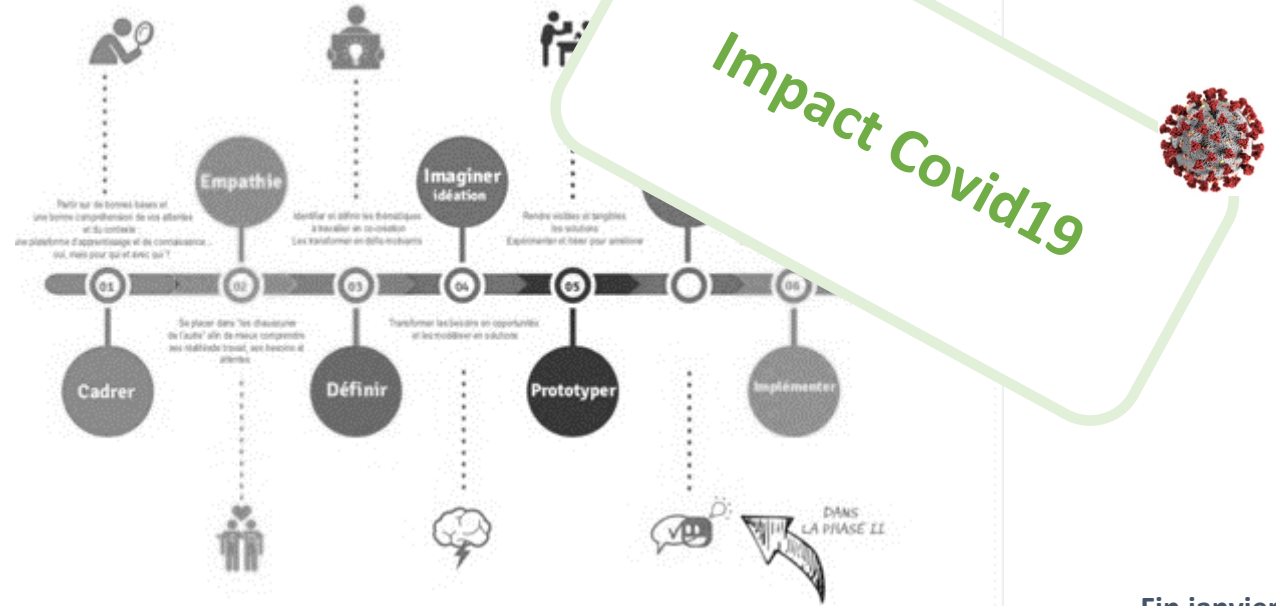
Impact Covid19

Empathie

Imaginer idéation

Partir sur de bonnes bases et une bonne compréhension de vos attentes et du contexte : une plateforme d'apprentissage et de connaissance... oui, mais pour qui et avec qui ?

Identifier et définir les thématiques à travailler en co-création. Les transformer en défis motivants

Rendre visibles et tangibles les solutions. Expérimenter et itérer pour améliorer

01

02

03

04

05

06

Se placer dans "les chaussures de l'autre" afin de mieux comprendre ses réalités travail, ses besoins et attentes

Transformer les besoins en opportunités et les modéliser en solutions

Cadrer

Définir

Prototyper

Implémenter

DANS LA PHASE II

Fin janvier